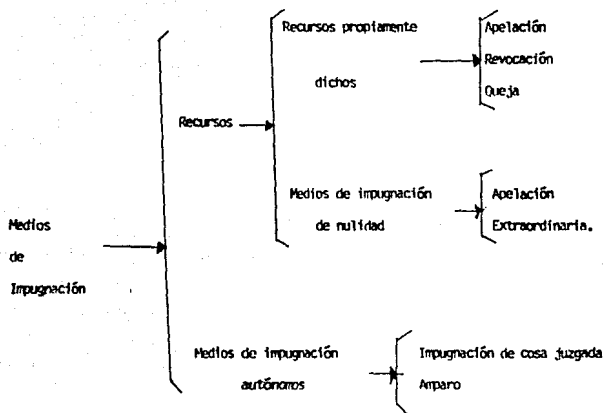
Medios de Impugnación

Recursos

Recursos propiamente dichos

Apelación
Revocación
Queja

Medios de impugnación de nulidad

Apelación Extraordinaria.

Medios de impugnación autónomos

Impugnación de cosa juzgada
Amparo